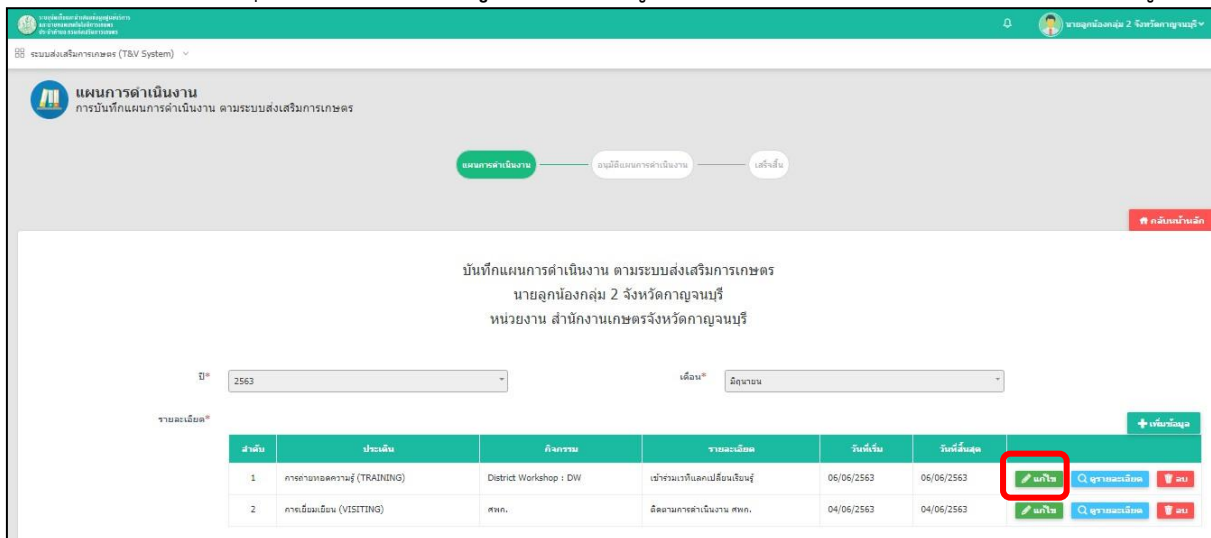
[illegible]

นายลูกน้องกลุ่ม 2 จังหวัดกาญจนบุรี

ระบบส่งเสริมการเกษตร (T&V System)

แผนการดำเนินงาน
การบันทึกแผนการดำเนินงาน ตามระบบส่งเสริมการเกษตร

แผนการดำเนินงาน — อนุมัติแผนการดำเนินงาน — เสร็จสิ้น

กลับหน้าหลัก

บันทึกแผนการดำเนินงาน ตามระบบส่งเสริมการเกษตร
นายลูกน้องกลุ่ม 2 จังหวัดกาญจนบุรี
หน่วยงาน สำนักงานเกษตรจังหวัดกาญจนบุรี

ปี* 2563

เดือน* มิถุนายน

รายละเอียด*

เพิ่มข้อมูล

| ลำดับ | ประเด็น | กิจกรรม | รายละเอียด | วันที่เริ่ม | วันที่สิ้นสุด | |
|---|---|---|---|---|---|---|
| 1 | การถ่ายทอดความรู้ (TRAINING) | District Workshop : DW | เข้าร่วมเวทีแลกเปลี่ยนเรียนรู้ | 06/06/2563 | 06/06/2563 | แก้ไข ดูรายละเอียด ลบ |
| 2 | การเยี่ยมเยียน (VISITING) | ศพก. | ติดตามการดำเนินงาน ศพก. | 04/06/2563 | 04/06/2563 | แก้ไข ดูรายละเอียด ลบ |